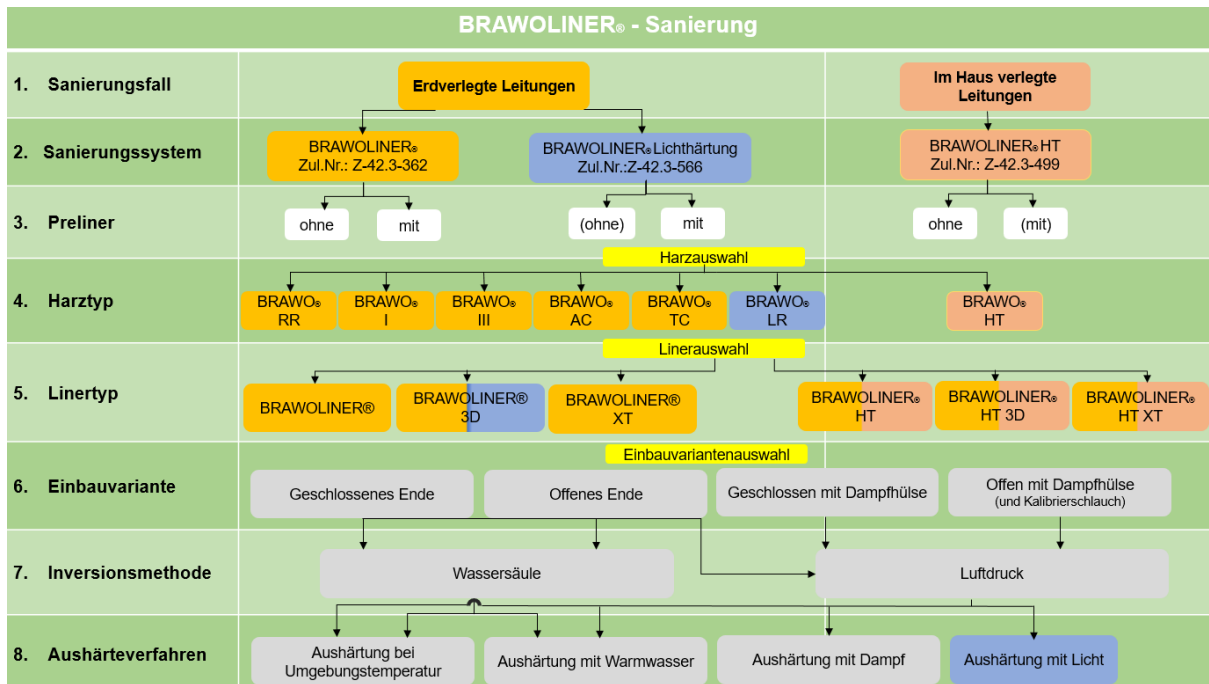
BRAWOLINER® - Sanierung

1. Sanierungsfall

Erdverlegte Leitungen

Im Haus verlegte Leitungen

2. Sanierungssystem

BRAWOLINER® Zul.Nr.: Z-42.3-362

BRAWOLINER® Lichthärtung Zul.Nr.:Z-42.3-566

BRAWOLINER® HT Zul.Nr.: Z-42.3-499

3. Preliner

ohne

mit

(ohne)

mit

ohne

(mit)

Harzauswahl

4. Harztyp

BRAWO® RR

BRAWO® I

BRAWO® III

BRAWO® AC

BRAWO® TC

BRAWO® LR

BRAWO® HT

Linerauswahl

5. Linertyp

BRAWOLINER®

BRAWOLINER® 3D

BRAWOLINER® XT

BRAWOLINER® HT

BRAWOLINER® HT 3D

BRAWOLINER® HT XT

Einbauvariantenauswahl

6. Einbauvariante

Geschlossenes Ende

Offenes Ende

Geschlossen mit Dampfhülse

Offen mit Dampfhülse (und Kalibrierschlauch)

7. Inversionsmethode

Wassersäule

Luftdruck

8. Aushärteverfahren

Aushärtung bei Umgebungstemperatur

Aushärtung mit Warmwasser

Aushärtung mit Dampf

Aushärtung mit Licht